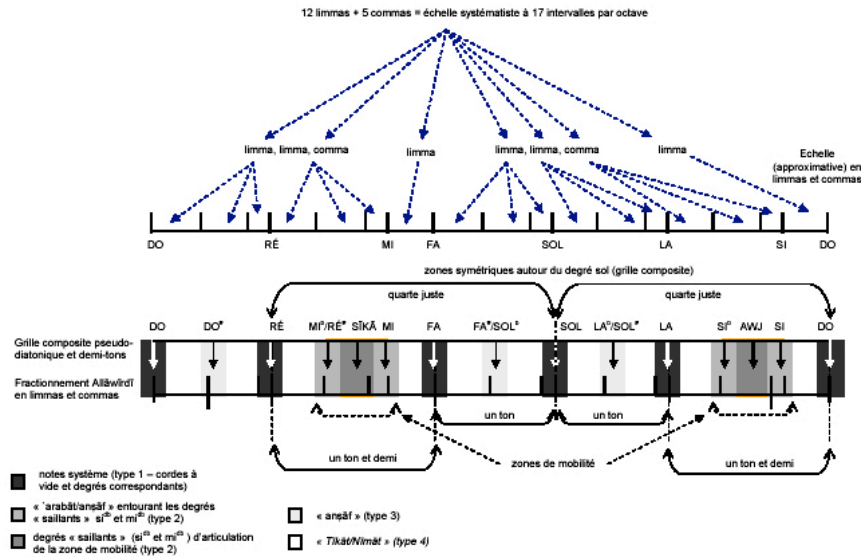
12 limmas + 5 commas = échelle systématiste à 17 intervalles par octave

limma, limma, comma

limma

limma, limma, comma

limma

Echelle (approximative) en limmas et commas

DO

RÉ

MI

FA

SOL

LA

SI

DO

zones symétriques autour du degré sol (grille composite)

quarte juste

quarte juste

DO

DO#

RÉ

MI♭/RÉ# SĪKĀ MI

FA

FA#/SOL♭

SOL

LA♭/SOL#

LA

SI♭

AWJ

SI

DO

Grille composite pseudo-diatonique et demi-tons

Fractionnement Allāwirdī en limmas et commas

un ton

un ton

un ton et demi

zones de mobilité

un ton et demi

notes système (type 1 – cordes à vide et degrés correspondants)

« ʿarabāt/anṣāf » entourant les degrés « saillants » si♭ et mi♭ (type 2)

degrés « saillants » (si♭ et mi♭) d'articulation de la zone de mobilité (type 2)

« anṣāf » (type 3)

« Tikāt/Nimāt » (type 4)